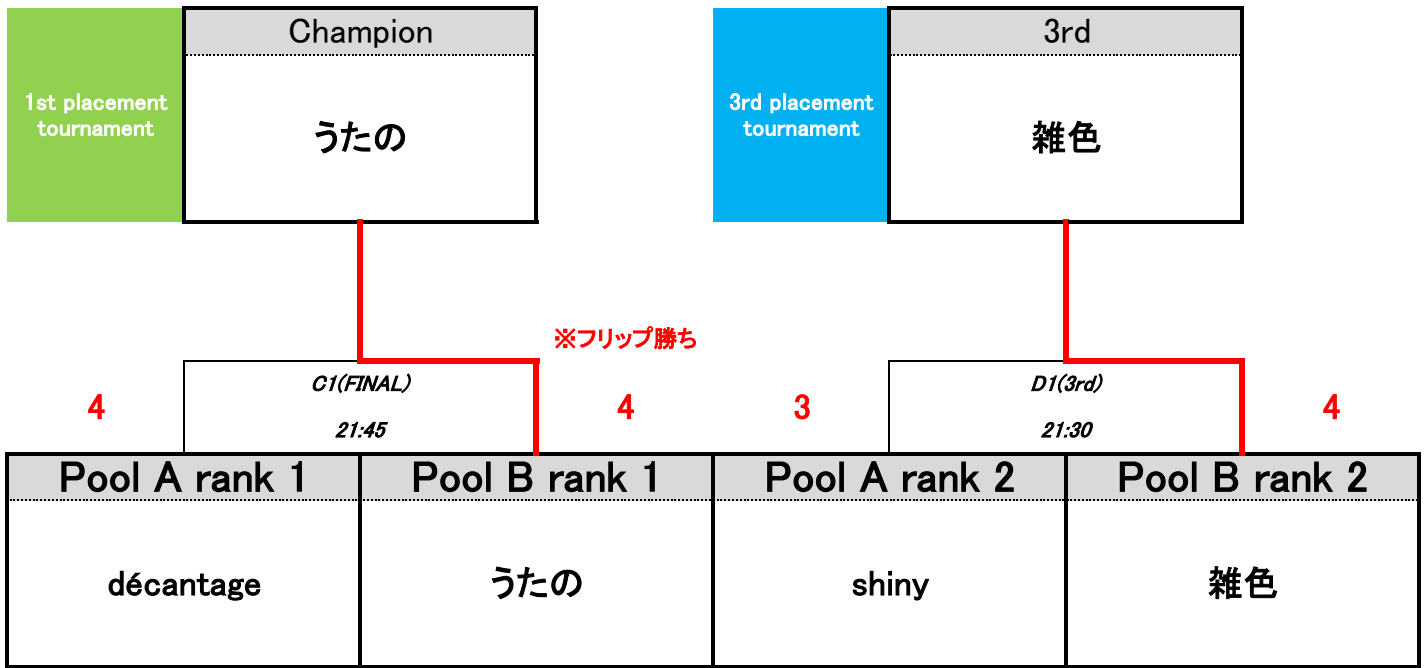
1st placement tournament

Champion

うたの

3rd placement tournament

3rd

雑色

※フリップ勝ち

4

C1(FINAL)

21:45

4

3

D1(3rd)

21:30

4

Pool A rank 1

décantage

Pool B rank 1

うたの

Pool A rank 2

shiny

Pool B rank 2

雑色